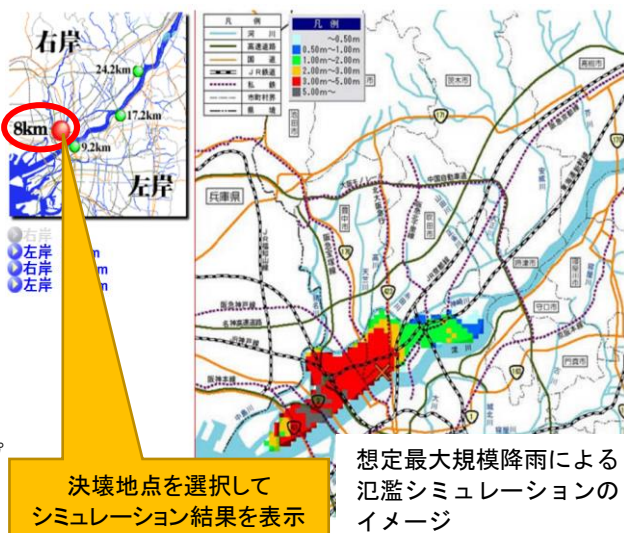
右岸
24.2km
17.2km
8km
9.2km
左岸

右岸
左岸
右岸
左岸

凡例
河川
高速道路
国道
JR鉄道
私鉄
市町村界
県境

凡例
~0.50m
0.50m~1.00m
1.00m~2.00m
2.00m~3.00m
3.00m~5.00m
5.00m~

兵庫県

決壊地点を選択して
シミュレーション結果を表示

想定最大規模降雨による
氾濫シミュレーションの
イメージ